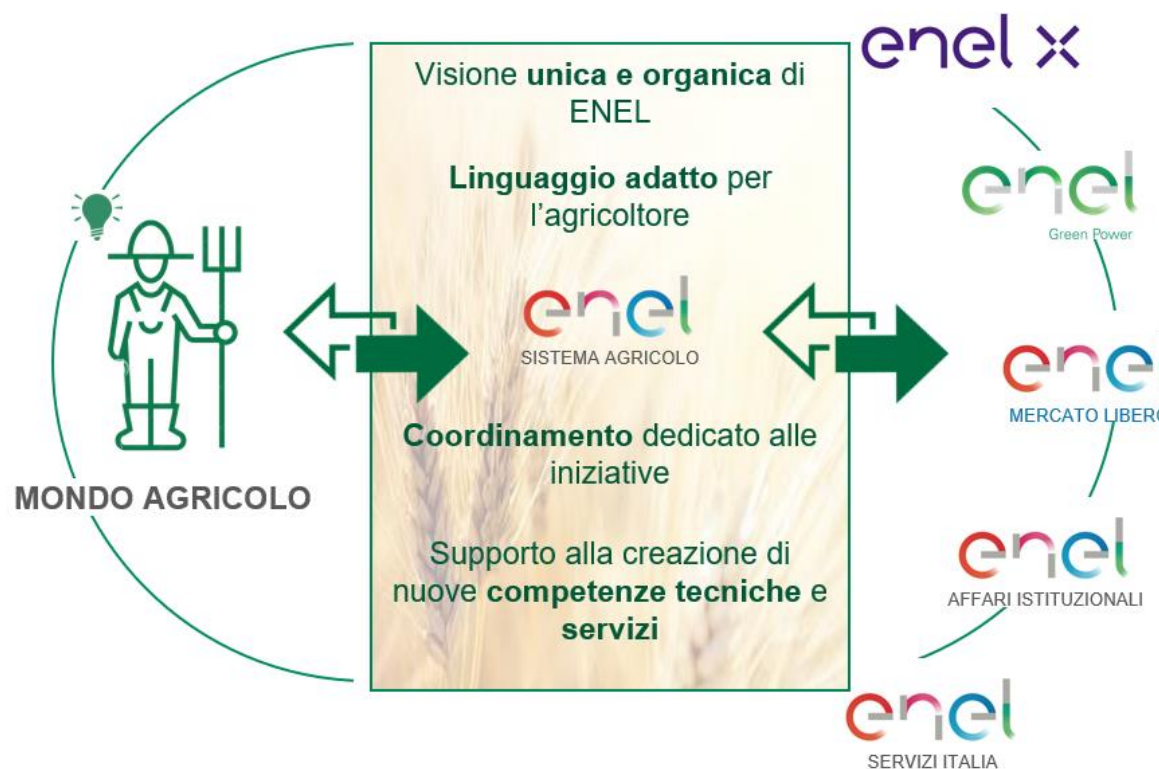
MONDO AGRICOLO

Visione **unica e organica** di ENEL

**Linguaggio adatto** per l'agricoltore

enel
SISTEMA AGRICOLO

**Coordinamento** dedicato alle iniziative

Supporto alla creazione di nuove **competenze tecniche** e **servizi**

enel x

enel
Green Power

enel
MERCATO LIBER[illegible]

enel
AFFARI ISTITUZIONALI

enel
SERVIZI ITALIA